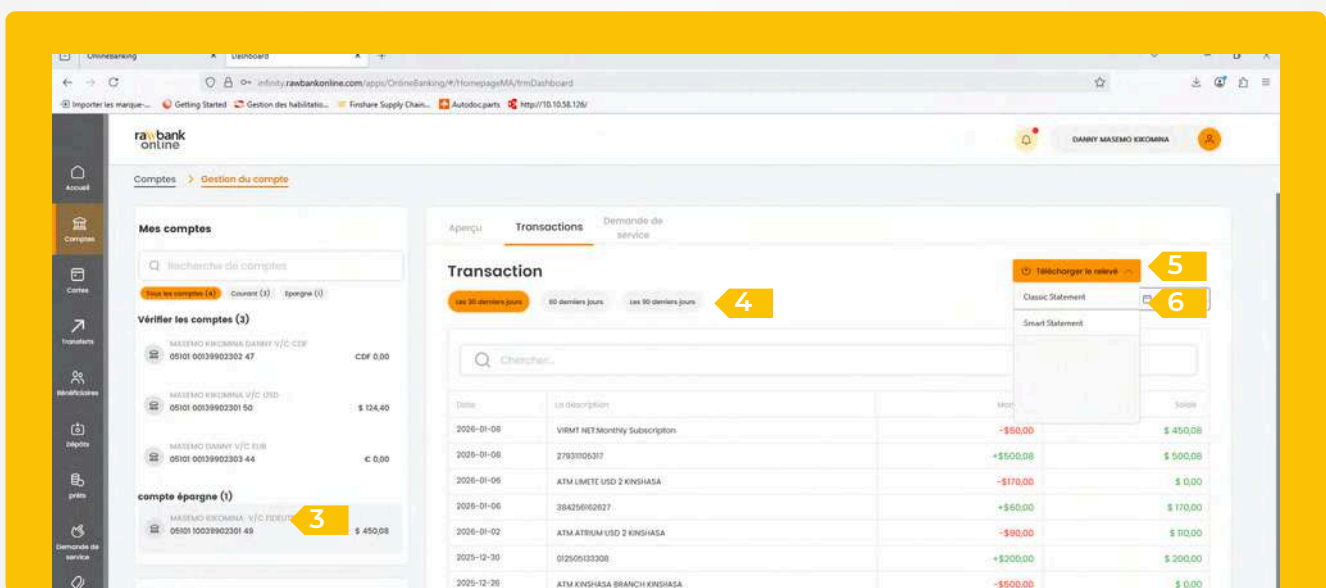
OnlineBanking × Dashboard × +

infinity.rawbankonline.com/apps/OnlineBanking/#/HomepageMA/frmDashboard

Importer les marque... Getting Started Gestion des habilitatio... Finshare Supply Chain... Autodocparts http://10.10.58.126/

rawbank online

DANNY MASEMO KIKOMINA

Accueil
Comptes
Cartes
Transferts
Bénéficiaires
Dépôts
prêts
Demande de service

Comptes > Gestion du compte

Mes comptes

Recherche de comptes

Tous les comptes (4) Courant (3) Epargne (1)

Vérifier les comptes (3)

MASEMO KIKOMINA DANNY V/C CDF
05101 00139902302 47 CDF 0,00

MASEMO KIKOMINA V/C USD
05101 00139902301 50 $ 124,40

MASEMO DANNY V/C EUR
05101 00139902303 44 € 0,00

compte épargne (1)

MASEMO KIKOMINA V/C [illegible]
05101 10039902301 49 $ 450,08

3

Aperçu Transactions Demande de service

Transaction

Télécharger le relevé

5

Les 30 derniers jours 60 derniers jours Les 90 derniers jours

4

Classic Statement

6

Smart Statement

Chercher...

| Date | La description | Mon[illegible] | Solde |
|---|---|---|---|
| 2026-01-08 | VIRMT NET:Monthly Subscription | -$50,00 | $ 450,08 |
| 2026-01-08 | 27931105317 | +$500,08 | $ 500,08 |
| 2026-01-06 | ATM LIMETE USD 2 KINSHASA | -$170,00 | $ 0,00 |
| 2026-01-06 | 384256162627 | +$60,00 | $ 170,00 |
| 2026-01-02 | ATM ATRIUM USD 2 KINSHASA | -$90,00 | $ 110,00 |
| 2025-12-30 | 012505133308 | +$200,00 | $ 200,00 |
| 2025-12-26 | ATM KINSHASA BRANCH KINSHASA | -$500,00 | $ 0,00 |